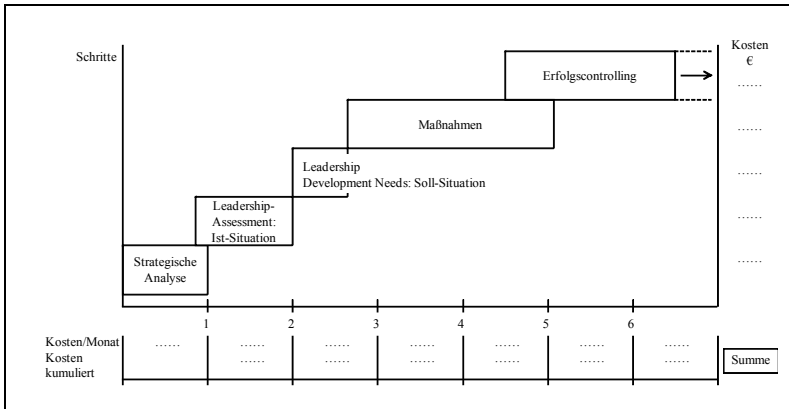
Schritte

Kosten
€

Erfolgscontrolling

……

Maßnahmen

……

Leadership
Development Needs: Soll-Situation

……

Leadership-Assessment: Ist-Situation

……

Strategische Analyse

……

1 2 3 4 5 6

Kosten/Monat ……
Kosten kumuliert

…… ……

…… ……

…… ……

…… ……

…… ……

…… ……

Summe